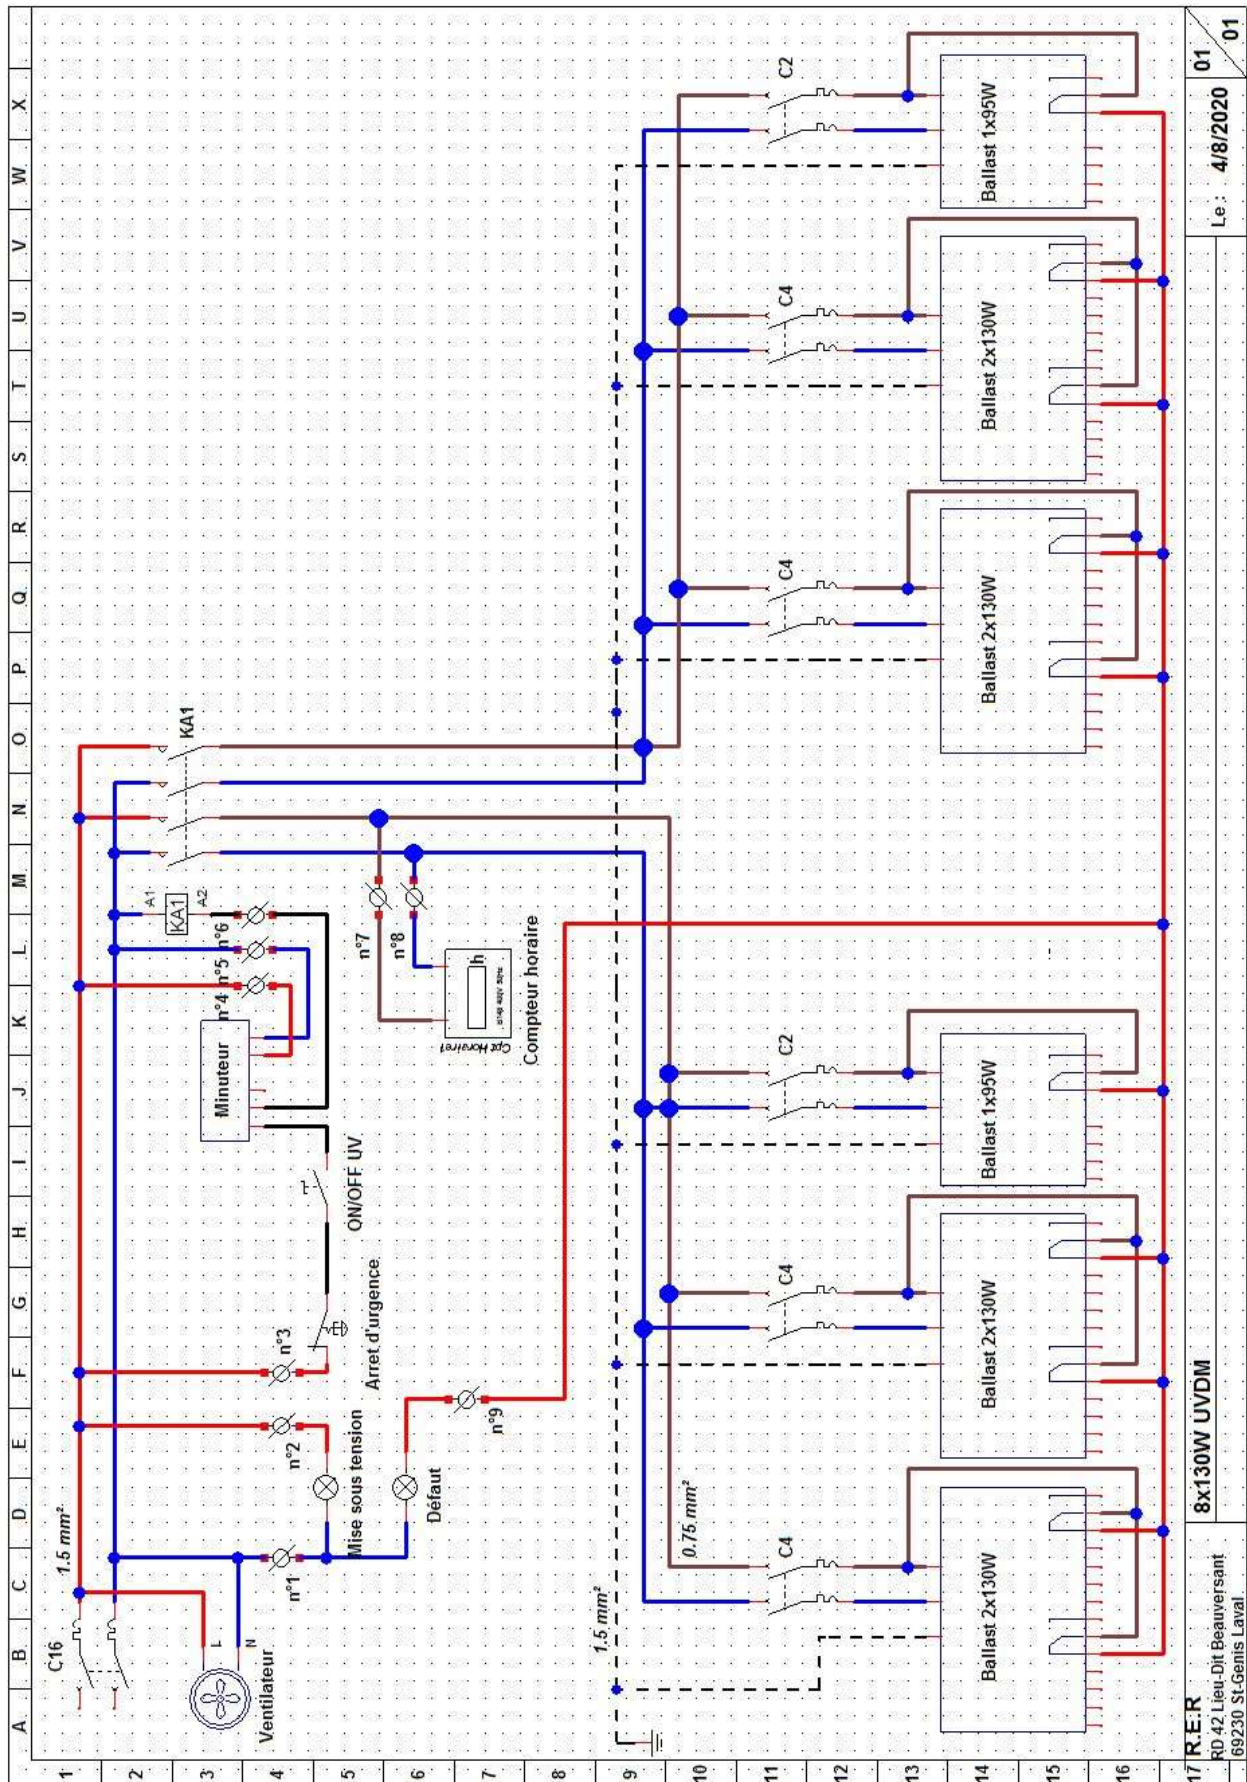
A B C D E F G H I J K L M N O P Q R S T U V W X

1 2 3 4 5 6 7 8 9 10 11 12 13 14 15 16 17

C16
1.5 mm²
Ventilateur
L
N
n°1
n°2
n°3
Mise sous tension
Défaut
Arret d'urgence
ON/OFF UV
Minuteur
n°4
n°5
n°6
KA1
A1
A2
n°7
n°8
n°9
h
Cpt Horaire1
Compteur horaire
KA1
1.5 mm²
0.75 mm²
C4
C4
C2
C4
C4
C2
Ballast 2x130W
Ballast 2x130W
Ballast 1x95W
Ballast 2x130W
Ballast 2x130W
Ballast 1x95W

R.E.R
RD 42 Lieu-Dit Beauversant
69230 St-Genis Laval
8x130W UVDM
Le : 4/8/2020
01
01